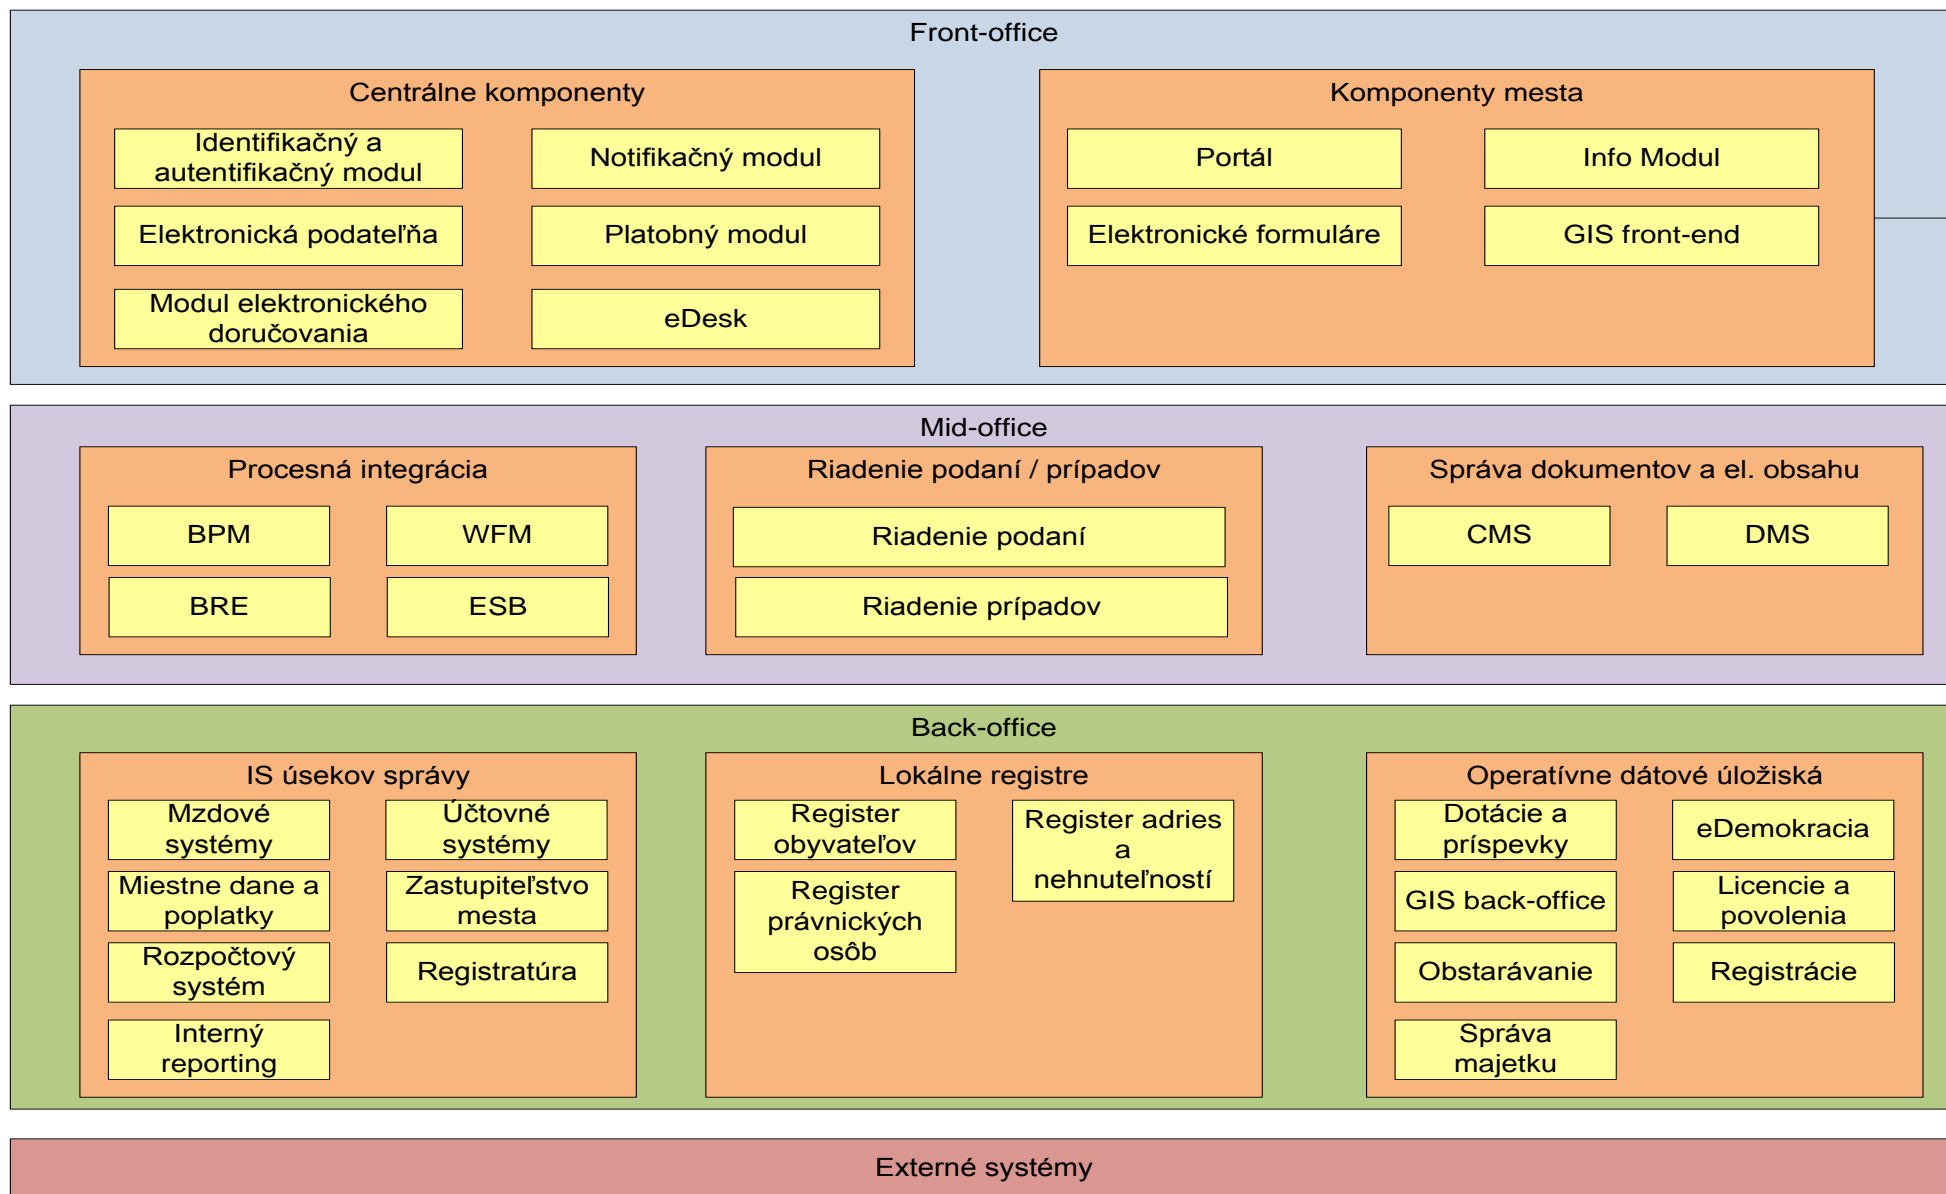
Front-office

Centrálne komponenty

Identifikačný a autentifikačný modul

Notifikačný modul

Elektronická podateľňa

Platobný modul

Modul elektronického doručovania

eDesk

Komponenty mesta

Portál

Info Modul

Elektronické formuláre

GIS front-end

Mid-office

Procesná integrácia

BPM

WFM

BRE

ESB

Riadenie podaní / prípadov

Riadenie podaní

Riadenie prípadov

Správa dokumentov a el. obsahu

CMS

DMS

Back-office

IS úsekov správy

Mzdové systémy

Účtovné systémy

Miestne dane a poplatky

Zastupiteľstvo mesta

Rozpočtový systém

Registratúra

Interný reporting

Lokálne registre

Register obyvateľov

Register adries a nehnuteľností

Register právnických osôb

Operatívne dátové úložiská

Dotácie a príspevky

eDemokracia

GIS back-office

Licencie a povolenia

Obstarávanie

Registrácie

Správa majetku

Externé systémy